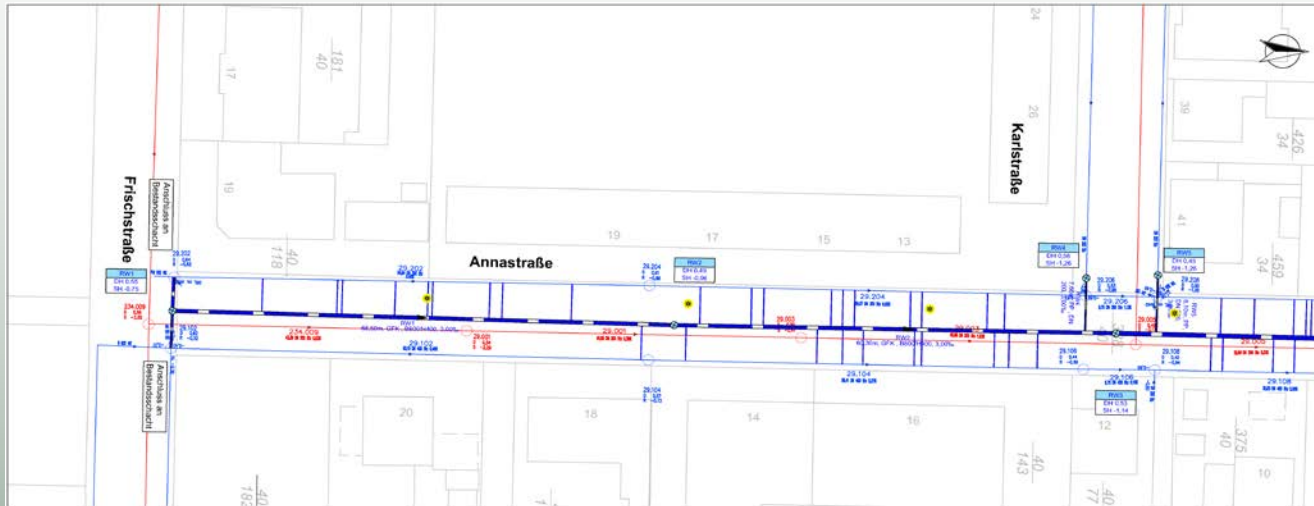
Frischstraße

Annastraße

Karlstraße

Anschluss an Bestandsschacht

Anschluss an Bestandsschacht

17

181
40

19

24

26

39

426
34

41

459
34

40
118

19

17

15

13

20

18

14

16

12

40
143

40
77

375
40

10

40
182

RW1
DH 0,55
SH -0,75

RW2
DH 0,49
SH -0,96

RW4
DH 0,58
SH -1,26

RW5
DH 0,45
SH -1,26

RW3
DH 0,53
SH -1,14

29.202

29.204

29.206

29.102

29.104

29.106

29.108

29.001

29.002

29.003

29.005

234.009

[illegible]